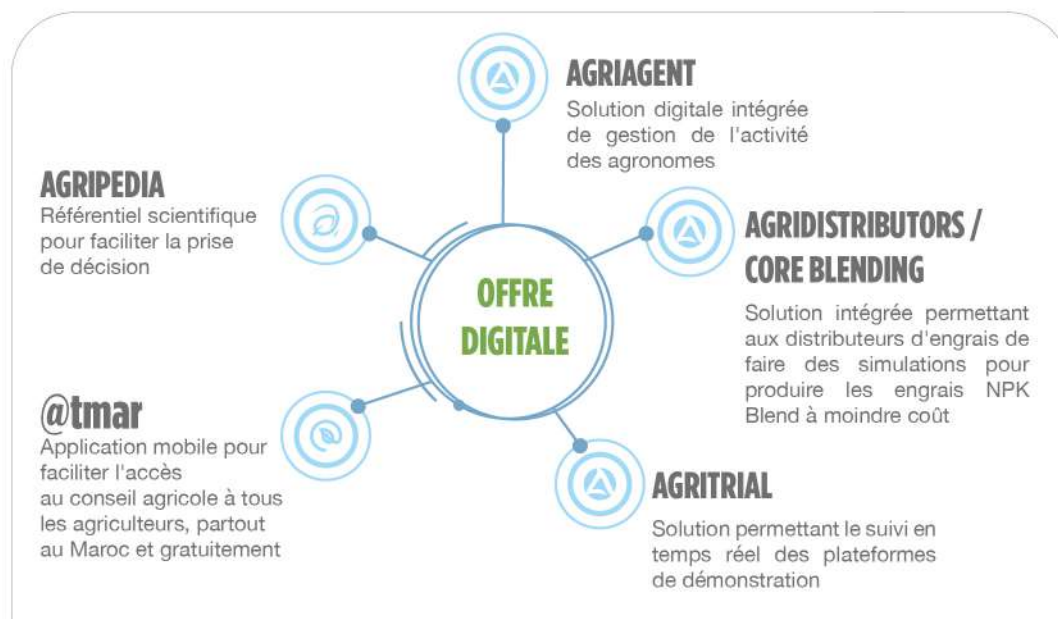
AGRIAGENT
Solution digitale intégrée de gestion de l'activité des agronomes

AGRIPEDIA
Référentiel scientifique pour faciliter la prise de décision

OFFRE DIGITALE

AGRIDISTRIBUTORS / CORE BLENDING
Solution intégrée permettant aux distributeurs d'engrais de faire des simulations pour produire les engrais NPK Blend à moindre coût

@tmar
Application mobile pour faciliter l'accès au conseil agricole à tous les agriculteurs, partout au Maroc et gratuitement

AGRITRIAL
Solution permettant le suivi en temps réel des plateformes de démonstration